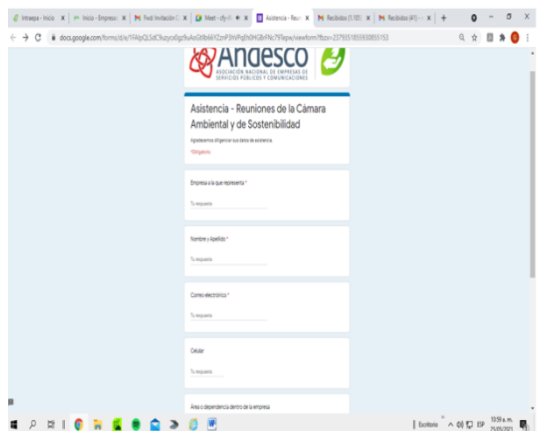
Intraexpo - Inicio | Inicio - Empresas | Fwd: Invitación | Meet - dfy | Asistencia - Reun | Recibidos (1.083) | Recibidos (41)

docs.google.com/forms/d/e/1FAIpQLSdC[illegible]/viewform?fbzx=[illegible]

Andesco

ASOCIACIÓN NACIONAL DE EMPRESAS DE SERVICIOS PÚBLICOS Y COMUNICACIONES

Asistencia - Reuniones de la Cámara Ambiental y de Sostenibilidad

Agradecemos diligenciar sus datos de asistencia.

*Obligatorio

Empresa a la que representa *

Tu respuesta

Nombre y Apellido *

Tu respuesta

Correo electrónico *

Tu respuesta

Celular

Tu respuesta

Área o dependencia dentro de la empresa

Escritorio ESP 10:59 a. m. 25/05/2021